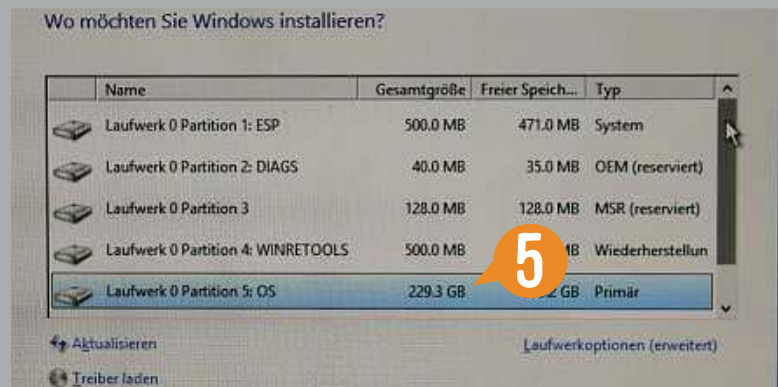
Wo möchten Sie Windows installieren?

| Name | Gesamtgröße | Freier Speich... | Typ |
|---|---|---|---|
| Laufwerk 0 Partition 1: ESP | 500.0 MB | 471.0 MB | System |
| Laufwerk 0 Partition 2: DIAGS | 40.0 MB | 35.0 MB | OEM (reserviert) |
| Laufwerk 0 Partition 3 | 128.0 MB | 128.0 MB | MSR (reserviert) |
| Laufwerk 0 Partition 4: WINRETOOLS | 500.0 MB | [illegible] MB | Wiederherstellun |
| Laufwerk 0 Partition 5: OS | 229.3 GB | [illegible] GB | Primär |

5

Aktualisieren

Laufwerkoptionen (erweitert)

Treiber laden